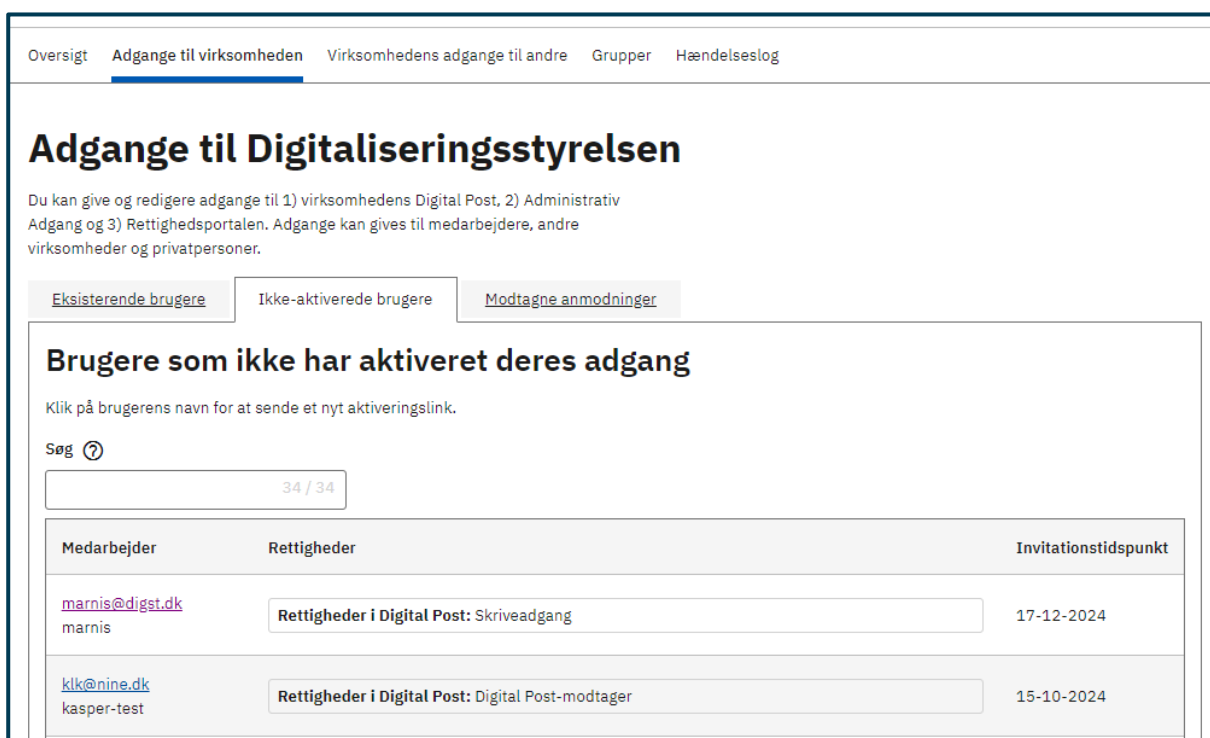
Oversigt Adgange til virksomheden Virksomhedens adgange til andre Grupper Hændelseslog

Adgange til Digitaliseringsstyrelsen

Du kan give og redigere adgange til 1) virksomhedens Digital Post, 2) Administrativ Adgang og 3) Rettighedsportalen. Adgange kan gives til medarbejdere, andre virksomheder og privatpersoner.

Eksisterende brugere Ikke-aktiverede brugere Modtagne anmodninger

Brugere som ikke har aktiveret deres adgang

Klik på brugerens navn for at sende et nyt aktiveringslink.

Søg ?

34 / 34

| Medarbejder | Rettigheder | Invitationstidspunkt |
|---|---|---|
| marnis@digst.dk marnis | Rettigheder i Digital Post: Skriveadgang | 17-12-2024 |
| klk@nine.dk kasper-test | Rettigheder i Digital Post: Digital Post-modtager | 15-10-2024 |